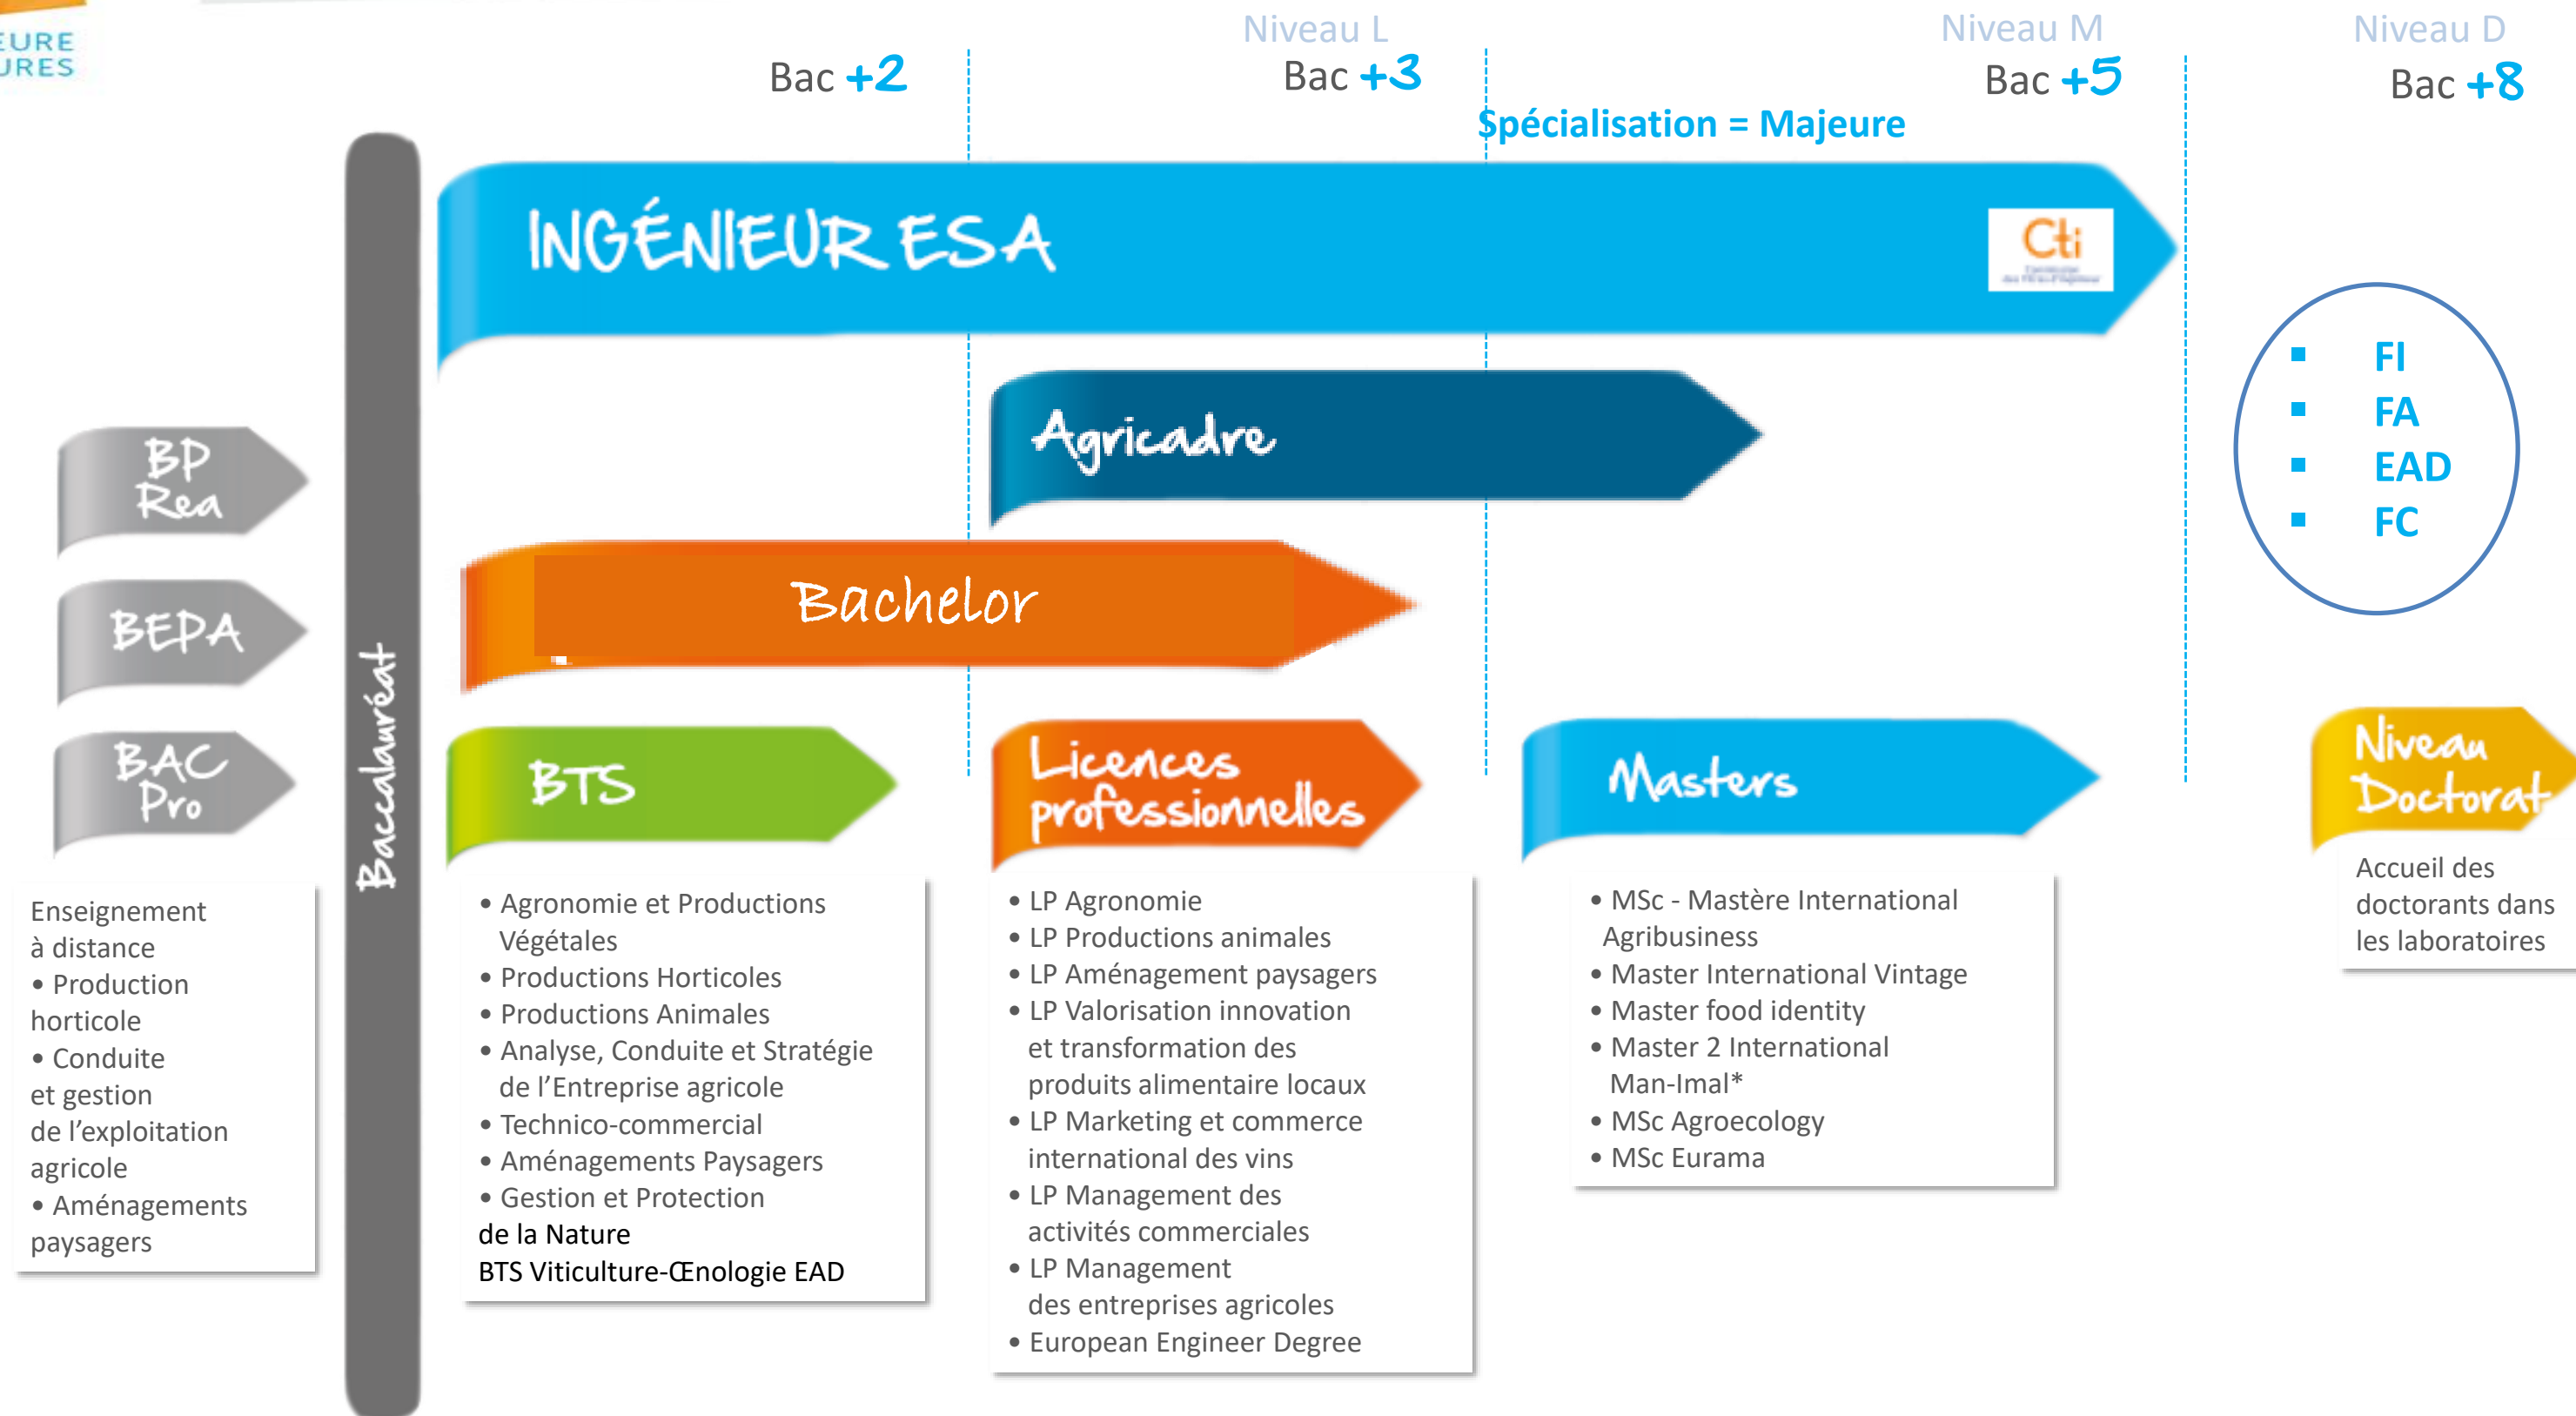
EURE
URES

Bac +2

Niveau L
Bac +3

Niveau M
Bac +5

Niveau D
Bac +8

Spécialisation = Majeure

INGÉNIEUR ESA

Cti

Agricadre

Bachelor

- FI
- FA
- EAD
- FC

BP Rea

BEPA

BAC Pro

Baccalauréat

BTS

Licences professionnelles

Masters

Niveau Doctorat

Enseignement à distance
• Production horticole
• Conduite et gestion de l'exploitation agricole
• Aménagements paysagers

• Agronomie et Productions Végétales
• Productions Horticoles
• Productions Animales
• Analyse, Conduite et Stratégie de l'Entreprise agricole
• Technico-commercial
• Aménagements Paysagers
• Gestion et Protection de la Nature
BTS Viticulture-Œnologie EAD

• LP Agronomie
• LP Productions animales
• LP Aménagement paysagers
• LP Valorisation innovation et transformation des produits alimentaire locaux
• LP Marketing et commerce international des vins
• LP Management des activités commerciales
• LP Management des entreprises agricoles
• European Engineer Degree

• MSc - Mastère International Agribusiness
• Master International Vintage
• Master food identity
• Master 2 International Man-Imal*
• MSc Agroecology
• MSc Eurama

Accueil des doctorants dans les laboratoires